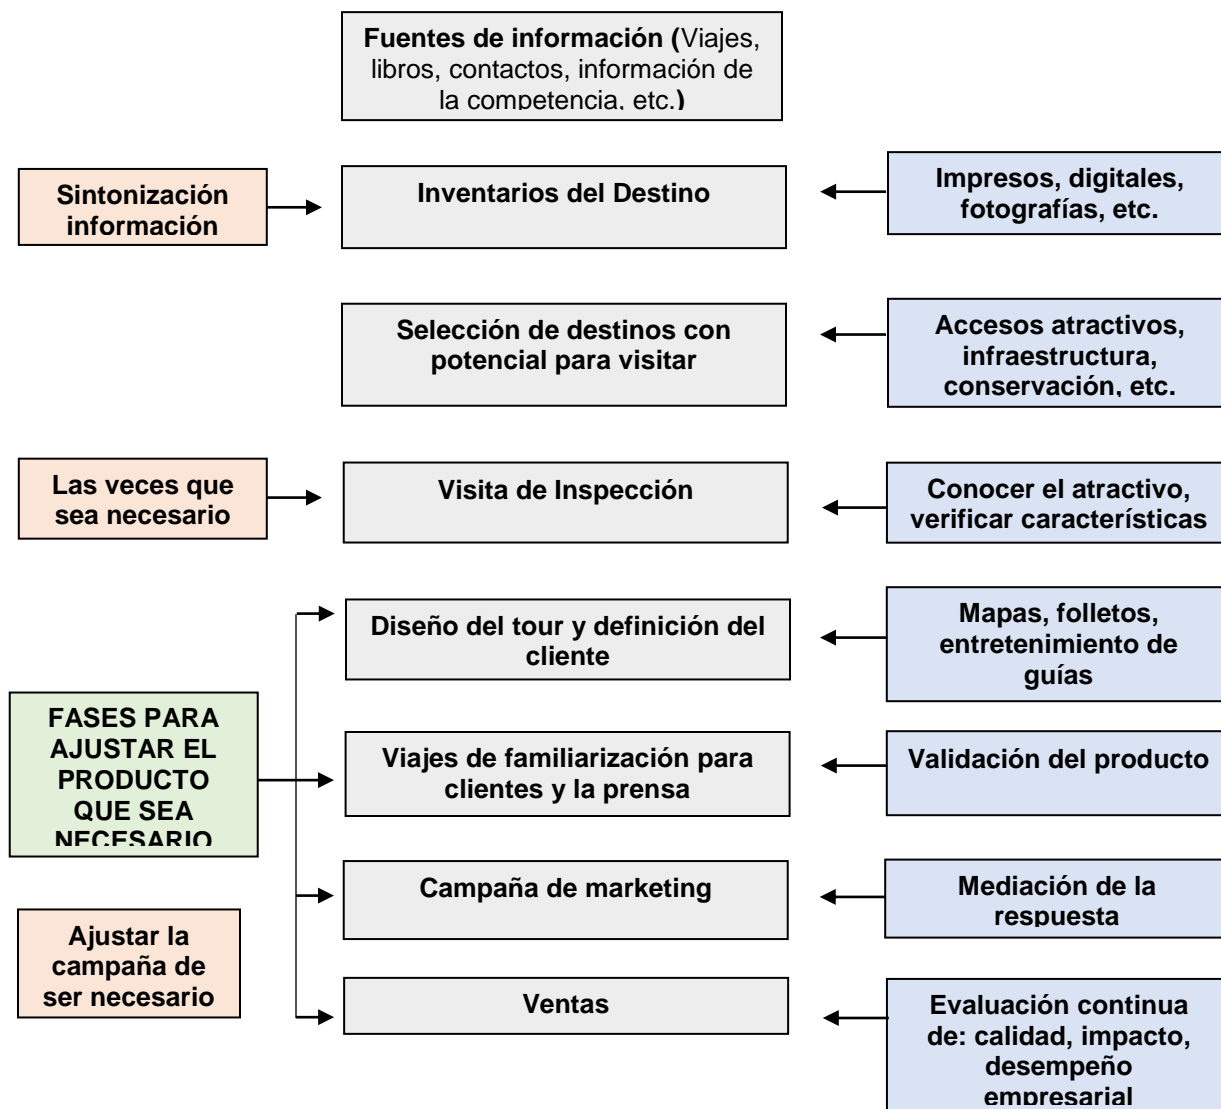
Fuentes de información (Viajes, libros, contactos, información de la competencia, etc.)

Sintonización información

Inventarios del Destino

Impresos, digitales, fotografías, etc.

Selección de destinos con potencial para visitar

Accesos atractivos, infraestructura, conservación, etc.

Las veces que sea necesario

Visita de Inspección

Conocer el atractivo, verificar características

Diseño del tour y definición del cliente

Mapas, folletos, entretenimiento de guías

FASES PARA AJUSTAR EL PRODUCTO QUE SEA NECESARIO

Viajes de familiarización para clientes y la prensa

Validación del producto

Campaña de marketing

Mediación de la respuesta

Ajustar la campaña de ser necesario

Ventas

Evaluación continua de: calidad, impacto, desempeño empresarial